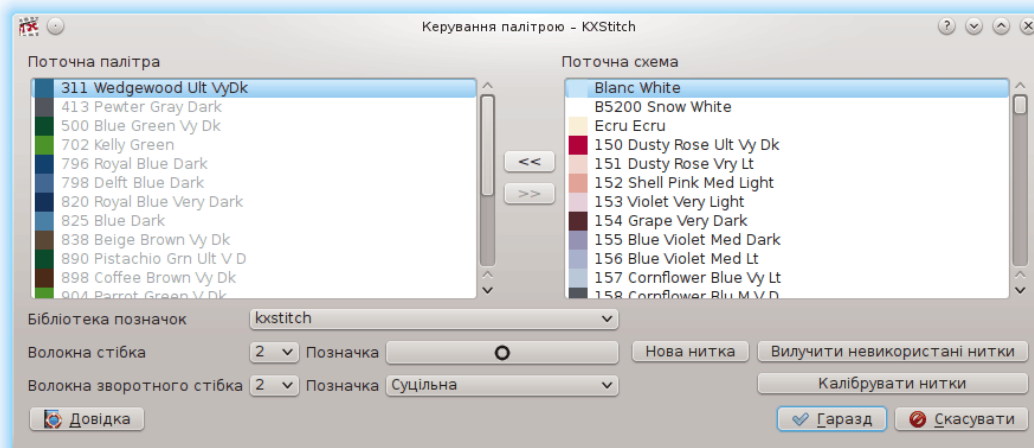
Керування палітрою – KXStitch

Поточна палітра

311 Wedgewood Ult VyDk
413 Pewter Gray Dark
500 Blue Green Vy Dk
702 Kelly Green
796 Royal Blue Dark
798 Delft Blue Dark
820 Royal Blue Very Dark
825 Blue Dark
838 Beige Brown Vy Dk
890 Pistachio Grn Ult V D
898 Coffee Brown Vy Dk
904 Parrot Green V Dk

<<
>>

Поточна схема

Blanc White
B5200 Snow White
Ecru Ecru
150 Dusty Rose Ult Vy Dk
151 Dusty Rose Vry Lt
152 Shell Pink Med Light
153 Violet Very Light
154 Grape Very Dark
155 Blue Violet Med Dark
156 Blue Violet Med Lt
157 Cornflower Blue Vy Lt
158 Cornflower Blu M V D

Бібліотека позначок kxstitch

Волокна стібка 2 Позначка

Нова нитка Вилучити невикористані нитки

Волокна зворотного стібка 2 Позначка Суцільна

Калібрувати нитки

Довідка

Гаразд Скасувати